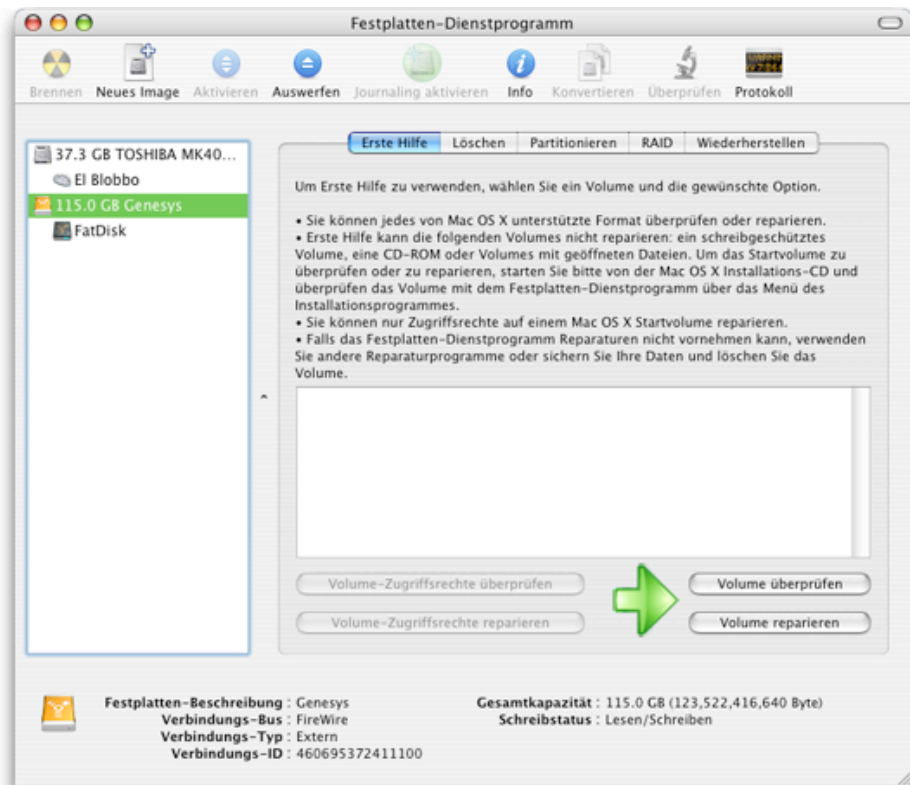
Festplatten-Dienstprogramm

Brennen Neues Image Aktivieren Auswerfen Journaling aktivieren Info Konvertieren Überprüfen Protokoll

37.3 GB TOSHIBA MK40…
El Blobbo
115.0 GB Genesys
FatDisk

Erste Hilfe | Löschen | Partitionieren | RAID | Wiederherstellen

Um Erste Hilfe zu verwenden, wählen Sie ein Volume und die gewünschte Option.

• Sie können jedes von Mac OS X unterstützte Format überprüfen oder reparieren.
• Erste Hilfe kann die folgenden Volumes nicht reparieren: ein schreibgeschütztes Volume, eine CD-ROM oder Volumes mit geöffneten Dateien. Um das Startvolume zu überprüfen oder zu reparieren, starten Sie bitte von der Mac OS X Installations-CD und überprüfen das Volume mit dem Festplatten-Dienstprogramm über das Menü des Installationsprogrammes.
• Sie können nur Zugriffsrechte auf einem Mac OS X Startvolume reparieren.
• Falls das Festplatten-Dienstprogramm Reparaturen nicht vornehmen kann, verwenden Sie andere Reparaturprogramme oder sichern Sie Ihre Daten und löschen Sie das Volume.

Volume-Zugriffsrechte überprüfen
Volume-Zugriffsrechte reparieren
Volume überprüfen
Volume reparieren

Festplatten-Beschreibung : Genesys
Verbindungs-Bus : FireWire
Verbindungs-Typ : Extern
Verbindungs-ID : 460695372411100

Gesamtkapazität : 115.0 GB (123,522,416,640 Byte)
Schreibstatus : Lesen/Schreiben